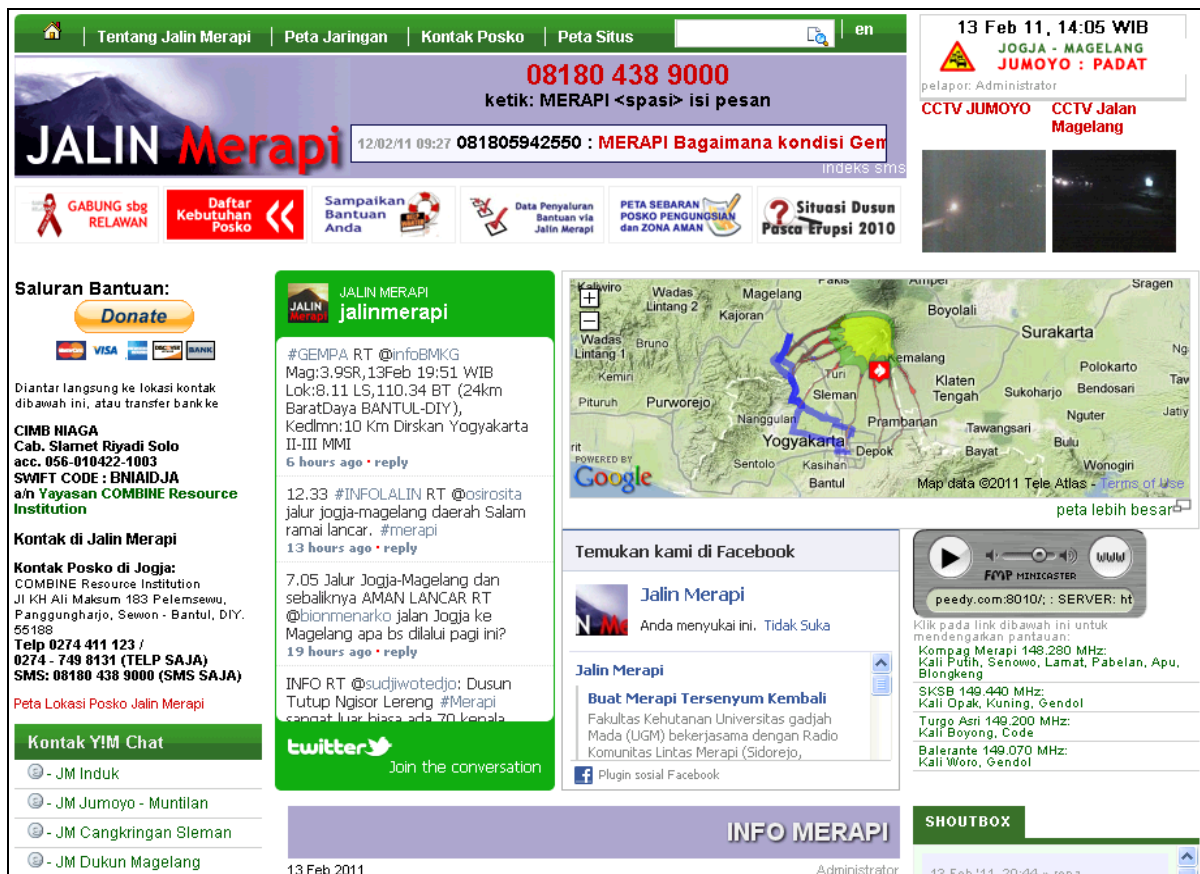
Tentang Jalin Merapi | Peta Jaringan | Kontak Posko | Peta Situs | en

13 Feb 11, 14:05 WIB
JOGJA - MAGELANG
JUMOYO : PADAT
pelapor: Administrator

CCTV JUMOYO
CCTV Jalan Magelang

JALIN Merapi

08180 438 9000
ketik: MERAPI <spasi> isi pesan

12/02/11 09:27 081805942550 : MERAPI Bagaimana kondisi Gem
indeks sms

GABUNG sbg RELAWAN
Daftar Kebutuhan Posko
Sampaikan Bantuan Anda
Data Penyaluran Bantuan via Jalin Merapi
PETA SEBARAN POSKO PENGUNGSIAN dan ZONA AMAN
Situasi Dusun Pasca Erupsi 2010

Saluran Bantuan:
Donate
VISA BANK

Diantar langsung ke lokasi kontak dibawah ini, atau transfer bank ke

CIMB NIAGA
Cab. Slamet Riyadi Solo
acc. 056-010422-1003
SWIFT CODE : BNIAIDJA
a/n Yayasan COMBINE Resource Institution

Kontak di Jalin Merapi

Kontak Posko di Jogja:
COMBINE Resource Institution
Jl KH Ali Maksum 183 Pelemsewu, Panggungharjo, Sewon - Bantul, DIY. 55188
Telp 0274 411 123 /
0274 - 749 8131 (TELP SAJA)
SMS: 08180 438 9000 (SMS SAJA)

Peta Lokasi Posko Jalin Merapi

Kontak Y!M Chat
- JM Induk
- JM Jumoyo - Muntilan
- JM Cangkringan Sleman
- JM Dukun Magelang

JALIN MERAPI
jalinmerapi

#GEMPA RT @infoBMKG Mag:3.9SR,13Feb 19:51 WIB Lok:8.11 LS,110.34 BT (24km BaratDaya BANTUL-DIY), Kedlmn:10 Km Dirskan Yogyakarta II-III MMI
6 hours ago · reply

12.33 #INFOLALIN RT @osirosita jalur jogja-magelang daerah Salam ramai lancar. #merapi
13 hours ago · reply

7.05 Jalur Jogja-Magelang dan sebaliknya AMAN LANCAR RT @bionmenarko jalan Jogja ke Magelang apa bs dilalui pagi ini?
19 hours ago · reply

INFO RT @sudjiwotedjo: Dusun Tutup Ngisor Lereng #Merapi sangat luar biasa ada 70 kepala

twitter
Join the conversation

Kaliwiro Wadas Magelang Pakis Sragen Lintang 2 Kajoran Boyolali Surakarta Wadas Lintang 1 Bruno Kemalang Polokarto Kemiri Turi Klaten Tengah Sukoharjo Bendosari Tawangmangu Purworejo Sleman Pituruh Nanggulan Prambanan Nguter Jatiy Tawangsari Yogyakarta Depok Bayat Bulu Sentolo Kasihan Wonogiri Bantul
POWERED BY Google
Map data ©2011 Tele Atlas - Terms of Use
peta lebih besar

Temukan kami di Facebook
Jalin Merapi
Anda menyukai ini. Tidak Suka
Jalin Merapi
Buat Merapi Tersenyum Kembali
Fakultas Kehutanan Universitas gadjah Mada (UGM) bekerjasama dengan Radio Komunitas Lintas Merapi (Sidorejo,
Plugin sosial Facebook

FMP MINICASTER
peedy.com:8010/; : SERVER: ht
Klik pada link dibawah ini untuk mendengarkan pantauan:
Kompag Merapi 148.280 MHz:
Kali Putih, Senowo, Lamat, Pabelan, Apu, Blongkeng
SKSB 149.440 MHz:
Kali Opak, Kuning, Gendol
Turgo Asri 149.200 MHz:
Kali Boyong, Code
Balerante 149.070 MHz:
Kali Woro, Gendol

INFO MERAPI
13 Feb 2011
Administrator

SHOUTBOX